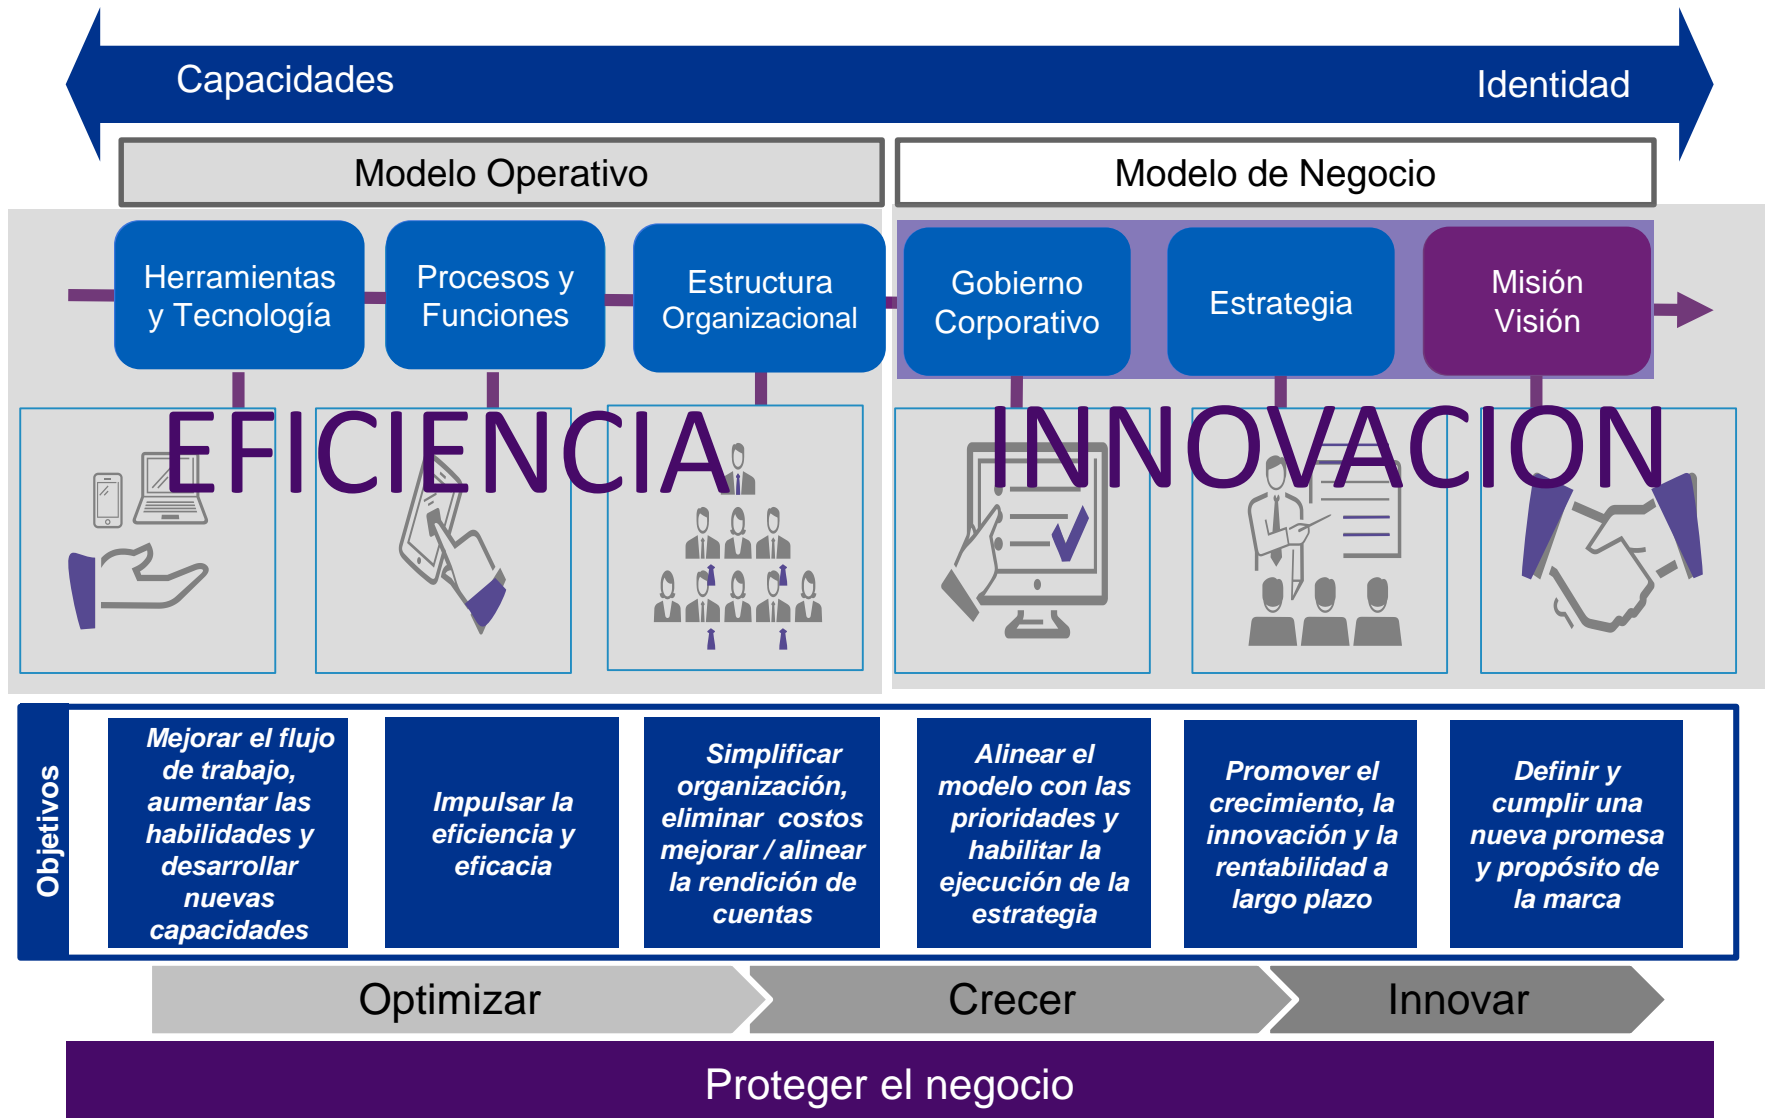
Capacidades

Identidad

Modelo Operativo

Modelo de Negocio

Herramientas y Tecnología

Procesos y Funciones

Estructura Organizacional

Gobierno Corporativo

Estrategia

Misión Visión

EFICIENCIA

INNOVACION

Objetivos

Mejorar el flujo de trabajo, aumentar las habilidades y desarrollar nuevas capacidades

Impulsar la eficiencia y eficacia

Simplificar organización, eliminar costos mejorar / alinear la rendición de cuentas

Alinear el modelo con las prioridades y habilitar la ejecución de la estrategia

Promover el crecimiento, la innovación y la rentabilidad a largo plazo

Definir y cumplir una nueva promesa y propósito de la marca

Optimizar

Crecer

Innovar

Proteger el negocio